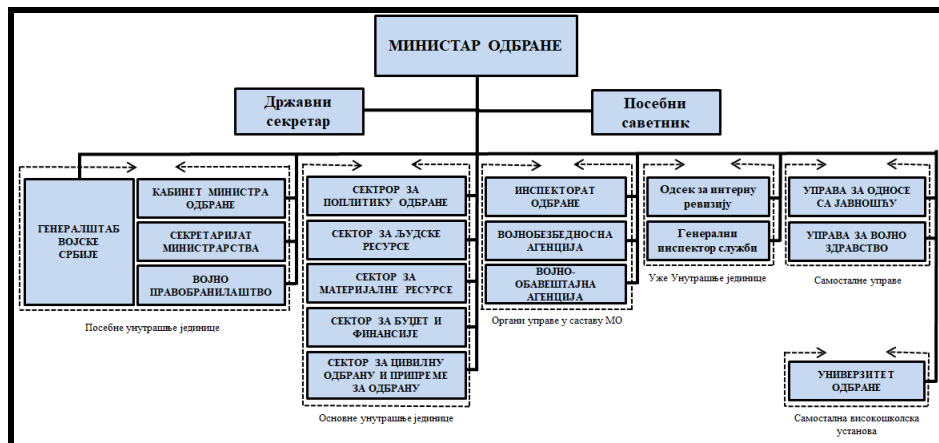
МИНИСТАР ОДБРАНЕ

Државни секретар

Посебни саветник

ГЕНЕРАЛШТАБ ВОЈСКЕ СРБИЈЕ

КАБИНЕТ МИНИСТРА ОДБРАНЕ

СЕКРЕТАРИЈАТ МИНИСТАРСТВА

ВОЈНО ПРАВОБРАНИЛАШТВО

Посебне унутрашње јединице

СЕКТОР ЗА ПОЛИТИКУ ОДБРАНЕ

СЕКТОР ЗА ЉУДСКЕ РЕСУРСЕ

СЕКТОР ЗА МАТЕРИЈАЛНЕ РЕСУРСЕ

СЕКТОР ЗА БУЏЕТ И ФИНАНСИЈЕ

СЕКТОР ЗА ЦИВИЛНУ ОДБРАНУ И ПРИПРЕМЕ ЗА ОДБРАНУ

Основне унутрашње јединице

ИНСПЕКТОРАТ ОДБРАНЕ

ВОЈНОБЕЗБЕДНОСНА АГЕНЦИЈА

ВОЈНО-ОБАВЕШТАЈНА АГЕНЦИЈА

Органи управе у саставу МО

Одсек за интерну ревизију

Генерални инспектор служби

Уже Унутрашње јединице

УПРАВА ЗА ОДНОСЕ СА ЈАВНОШЋУ

УПРАВА ЗА ВОЈНО ЗДРАВСТВО

Самосталне управе

УНИВЕРЗИТЕТ ОДБРАНЕ

Самостална високошколска установа